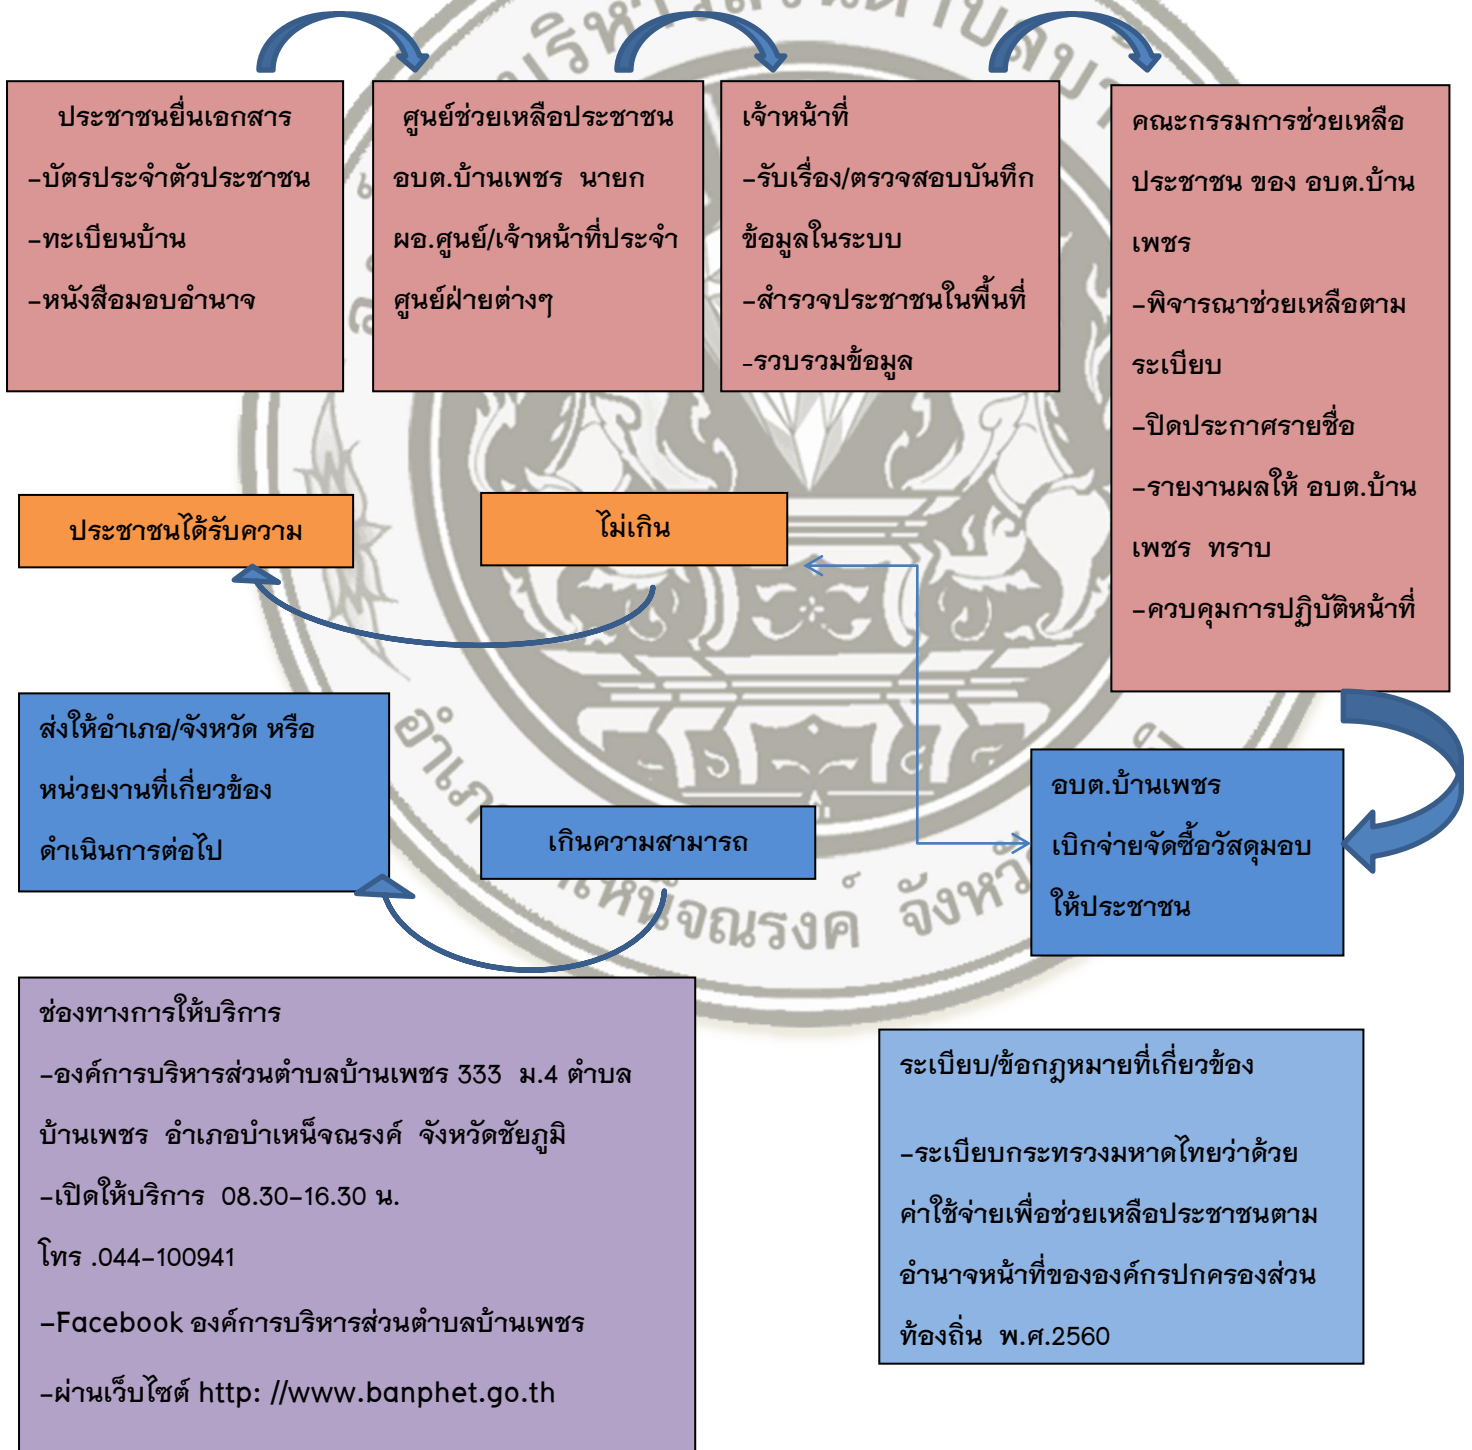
ประชาชนยื่นเอกสาร
-บัตรประจำตัวประชาชน
-ทะเบียนบ้าน
-หนังสือมอบอำนาจ

ศูนย์ช่วยเหลือประชาชน อบต.บ้านเพชร นายก ผอ.ศูนย์/เจ้าหน้าที่ประจำศูนย์ฝ่ายต่างๆ

เจ้าหน้าที่
-รับเรื่อง/ตรวจสอบบันทึกข้อมูลในระบบ
-สำรวจประชาชนในพื้นที่
-รวบรวมข้อมูล

คณะกรรมการช่วยเหลือประชาชน ของ อบต.บ้านเพชร
-พิจารณาช่วยเหลือตามระเบียบ
-ปิดประกาศรายชื่อ
-รายงานผลให้ อบต.บ้านเพชร ทราบ
-ควบคุมการปฏิบัติหน้าที่

ประชาชนได้รับความ

ไม่เกิน

ส่งให้อำเภอ/จังหวัด หรือหน่วยงานที่เกี่ยวข้องดำเนินการต่อไป

เกินความสามารถ

อบต.บ้านเพชร เบิกจ่ายจัดซื้อวัสดุมอบให้ประชาชน

ช่องทางการให้บริการ
-องค์การบริหารส่วนตำบลบ้านเพชร 333 ม.4 ตำบลบ้านเพชร อำเภอบำเหน็จณรงค์ จังหวัดชัยภูมิ
-เปิดให้บริการ 08.30-16.30 น.
โทร .044-100941
-Facebook องค์การบริหารส่วนตำบลบ้านเพชร
-ผ่านเว็บไซต์ http: //www.banphet.go.th

ระเบียบ/ข้อกฎหมายที่เกี่ยวข้อง

-ระเบียบกระทรวงมหาดไทยว่าด้วยค่าใช้จ่ายเพื่อช่วยเหลือประชาชนตามอำนาจหน้าที่ขององค์กรปกครองส่วนท้องถิ่น พ.ศ.2560